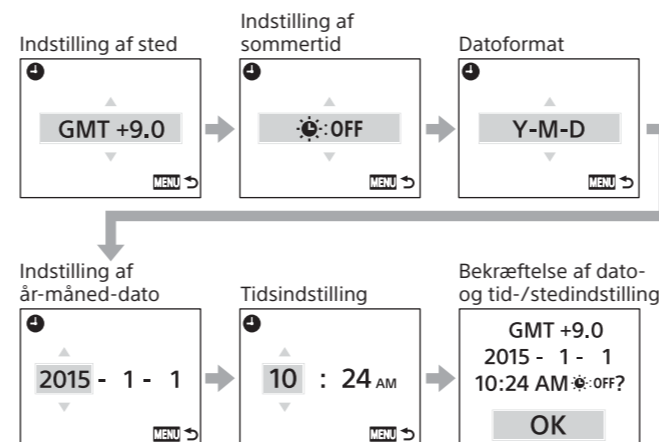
Indstilling af sted

GMT +9.0

MENU

Indstilling af sommertid

OFF

MENU

Datoformat

Y-M-D

MENU

Indstilling af år-måned-dato

2015 - 1 - 1

MENU

Tidsindstilling

10 : 24 AM

MENU

Bekræftelse af dato- og tid-/stedindstilling

GMT +9.0

2015 - 1 - 1

10:24 AM OFF?

OK